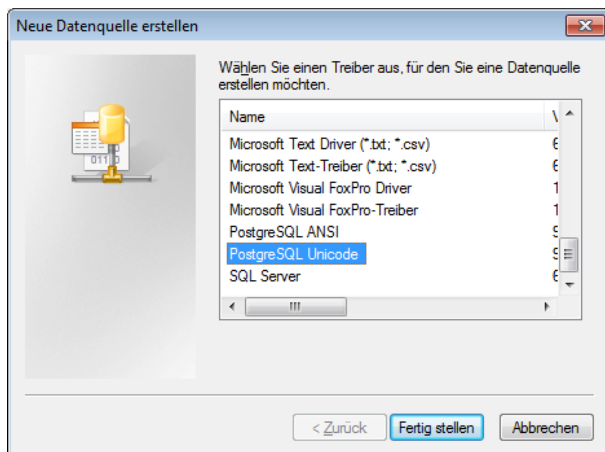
Neue Datenquelle erstellen

Wählen Sie einen Treiber aus, für den Sie eine Datenquelle erstellen möchten.

| Name | V |
|---|---|
| Microsoft Text Driver (*.txt; *.csv) | 6 |
| Microsoft Text-Treiber (*.txt; *.csv) | 6 |
| Microsoft Visual FoxPro Driver | 1 |
| Microsoft Visual FoxPro-Treiber | 1 |
| PostgreSQL ANSI | 9 |
| PostgreSQL Unicode | 9 |
| SQL Server | 6 |

< Zurück | Fertig stellen | Abbrechen